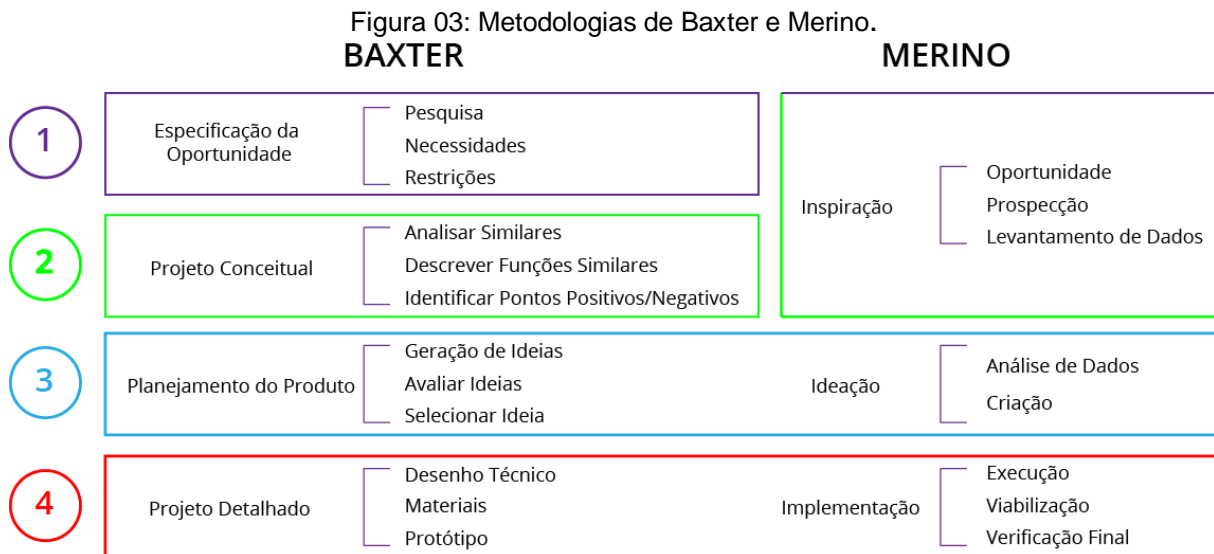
Figura 03: Metodologias de Baxter e Merino.

BAXTER

MERINO

1

Especificação da Oportunidade

Pesquisa
Necessidades
Restrições

2

Projeto Conceitual

Analisar Similares
Descrever Funções Similares
Identificar Pontos Positivos/Negativos

Inspiração

Oportunidade
Prospecção
Levantamento de Dados

3

Planejamento do Produto

Geração de Ideias
Avaliar Ideias
Selecionar Ideia

Ideação

Análise de Dados
Criação

4

Projeto Detalhado

Desenho Técnico
Materiais
Protótipo

Implementação

Execução
Viabilização
Verificação Final